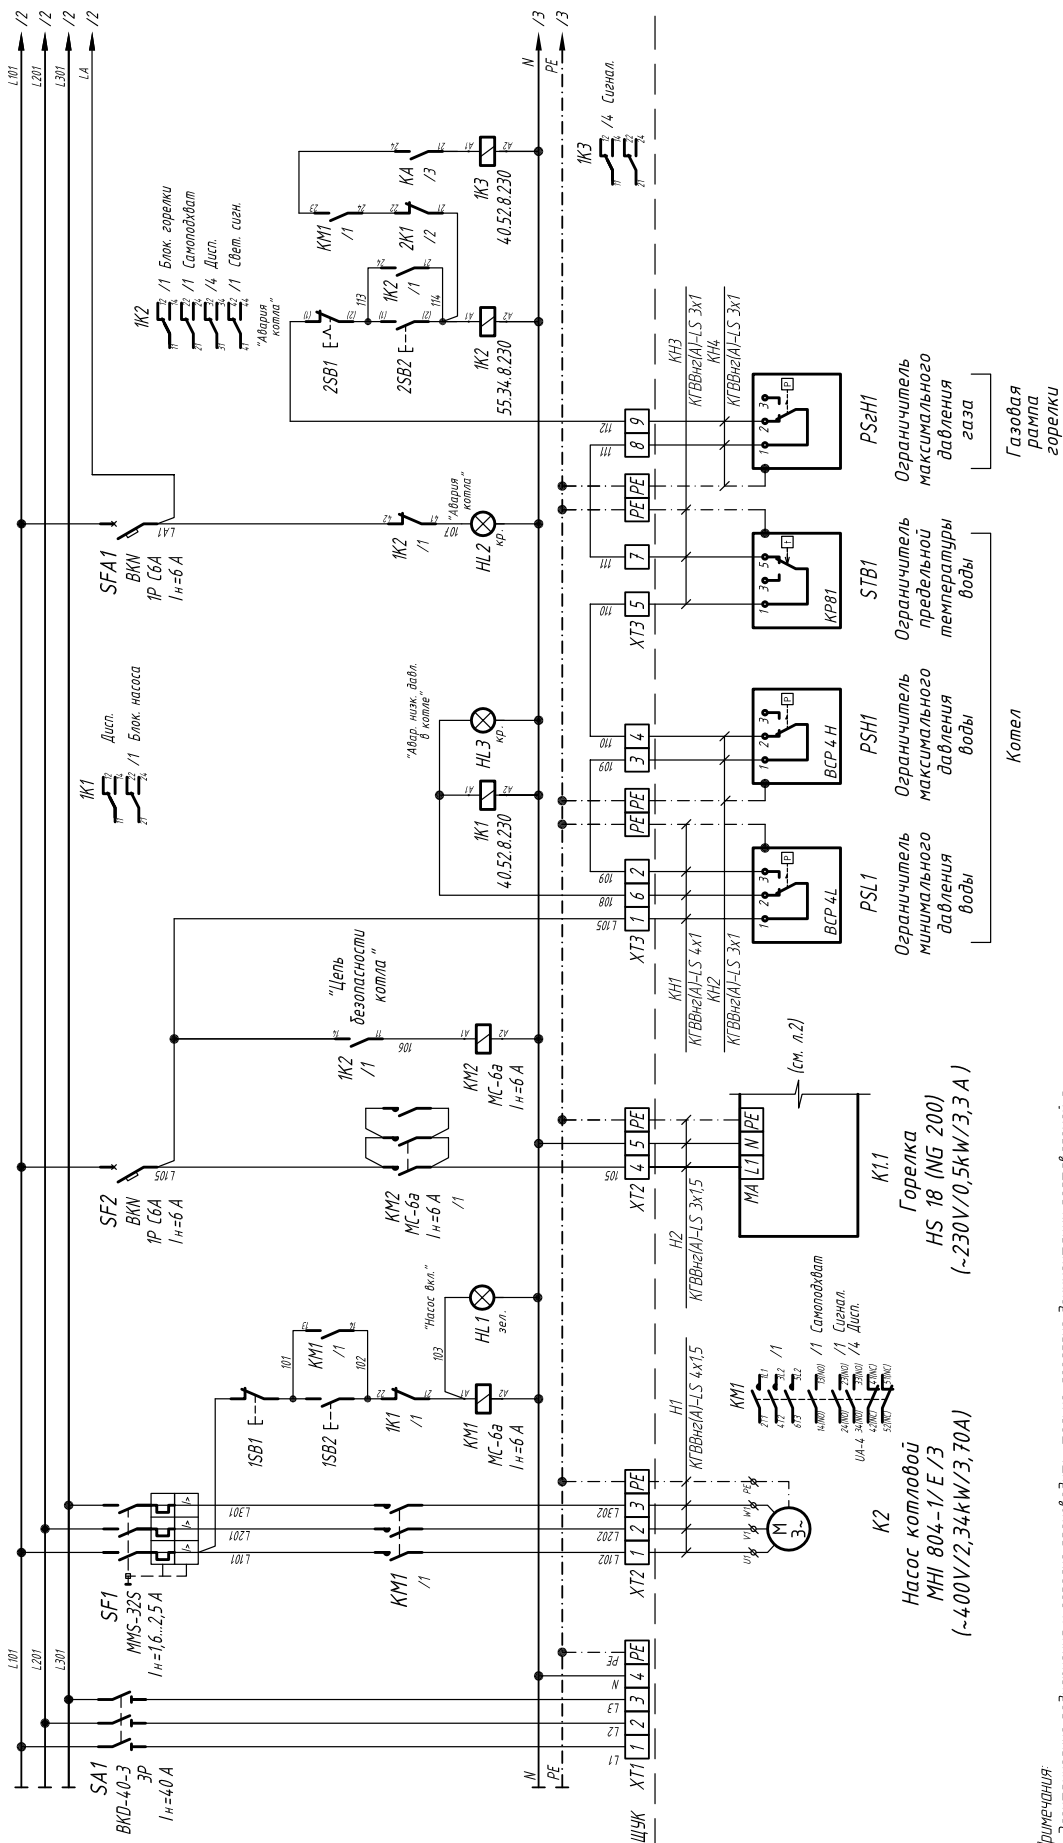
L101 L201 L301 LA /2 /2 /2 /2

N PE /3 /3

1K3 /4 Сигнал.

KA /3

1K3 40.52.8.230

KM1 /1

2K1 /2

1K2 /1 Блок. горелки
/1 Самоподхват
/4 Дисп.
/1 Свет. сигн.
"Авария котла"

2SB1

2SB2

1K2 /1

1K2 55.34.8.230

SFA1 BKN 1P C6A Iн=6 A

1K2 /1

"Авария котла"

HL2 кр.

1K1 Дисп. /1 Блок. насоса

"Авар. низк. давл. в котле"

HL3 кр.

1K1 40.52.8.230

"Цепь безопасности котла"

1K2 /1

KM2 MC-6a Iн=6 A

SF2 BKN 1P C6A Iн=6 A

KM2 MC-6a Iн=6 A /1

SF1 MMS-32S Iн=1,6...2,5 A

1SB1

1SB2

KM1 /1

1K1 /1

"Насос вкл."

HL1 зел.

KM1 MC-6a Iн=6 A

KM1 /1

SA1 BKD-40-3 3P Iн=40 A

ЩУК

XT1 1 2 3 4 PE

XT2 1 2 3 PE

XT2 4 5 PE

XT3 1 6 2 PE PE 3 4

XT3 5 7 PE PE 8 9

H1 КГВВнг(А)-LS 4x1,5

H2 КГВВнг(А)-LS 3x1,5

KH1 КГВВнг(А)-LS 4x1
KH2 КГВВнг(А)-LS 3x1

KH3 КГВВнг(А)-LS 3x1
KH4 КГВВнг(А)-LS 3x1

KM1 /1 /1 Самоподхват /1 Сигнал. /4 Дисп.

UA-4

K2
Насос котловой
MHI 804-1/ E /3
(~400V/2,34kW/3,70A)

K1.1
Горелка
HS 18 (NG 200)
(~230V/0,5kW/3,3 A)

(см. л.2)

MA L1 N PE

PSL1 BCP 4L
Ограничитель минимального давления воды

PSH1 BCP 4 H
Ограничитель максимального давления воды

STB1 KP81
Ограничитель предельной температуры воды

Котел

PSгH1
Ограничитель максимального давления газа

Газовая рампа горелки

Примечания: